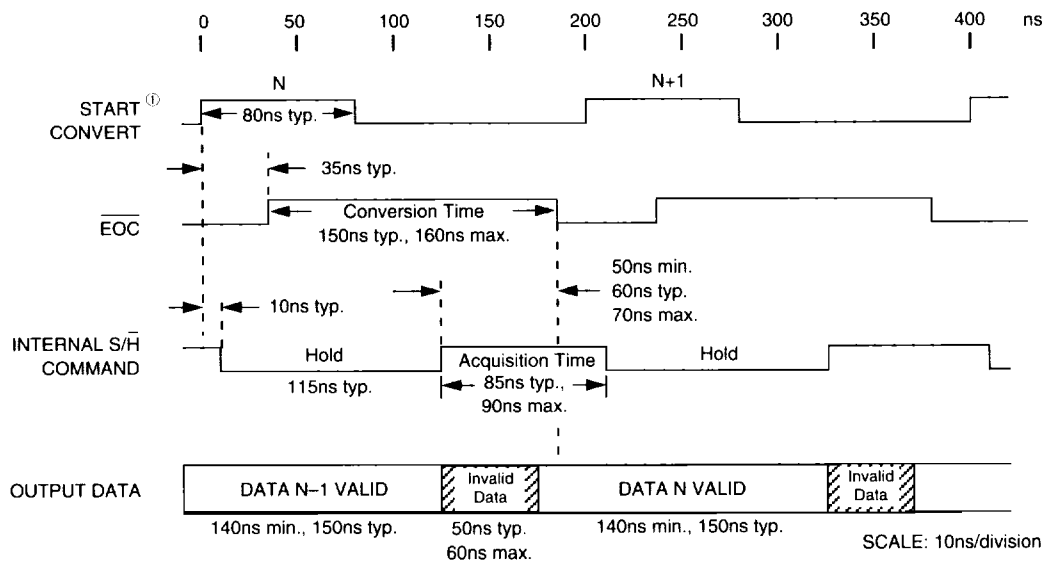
0 50 100 150 200 250 300 350 400 ns

N

N+1

START ① CONVERT

80ns typ.

35ns typ.

$\overline{EOC}$

Conversion Time
150ns typ., 160ns max.

50ns min.
60ns typ.
70ns max.

10ns typ.

INTERNAL S/$\overline{H}$ COMMAND

Hold
115ns typ.

Acquisition Time
85ns typ., 90ns max.

Hold

OUTPUT DATA

DATA N–1 VALID

Invalid Data

DATA N VALID

Invalid Data

140ns min., 150ns typ.

50ns typ.
60ns max.

140ns min., 150ns typ.

SCALE: 10ns/division